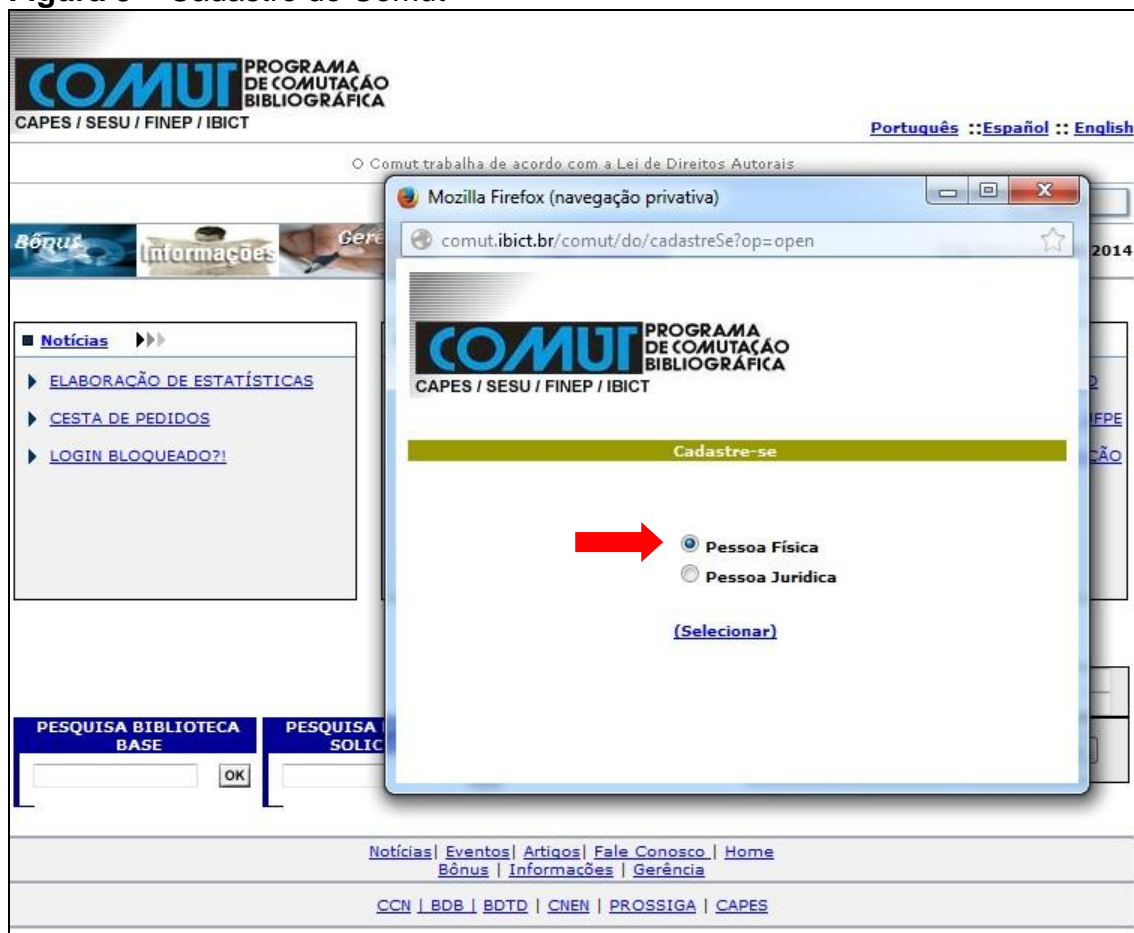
Figura 6 – Cadastro do Comut

COMUT PROGRAMA DE COMUTAÇÃO BIBLIOGRÁFICA
CAPES / SESU / FINEP / IBICT

Português ::Español :: English

○ Comut trabalha de acordo com a Lei de Direitos Autorais

Bônus Informações Gerê

2014

Notícias

ELABORAÇÃO DE ESTATÍSTICAS

CESTA DE PEDIDOS

LOGIN BLOQUEADO?!

Mozilla Firefox (navegação privativa)

comut.ibict.br/comut/do/cadastreSe?op=open

COMUT PROGRAMA DE COMUTAÇÃO BIBLIOGRÁFICA
CAPES / SESU / FINEP / IBICT

Cadastre-se

Pessoa Física

Pessoa Juridica

(Selecionar)

PESQUISA BIBLIOTECA BASE

OK

PESQUISA SOLIC

Notícias| Eventos| Artigos| Fale Conosco | Home
Bônus | Informações | Gerência

CCN | BDB | BDTD | CNEN | PROSSIGA | CAPES